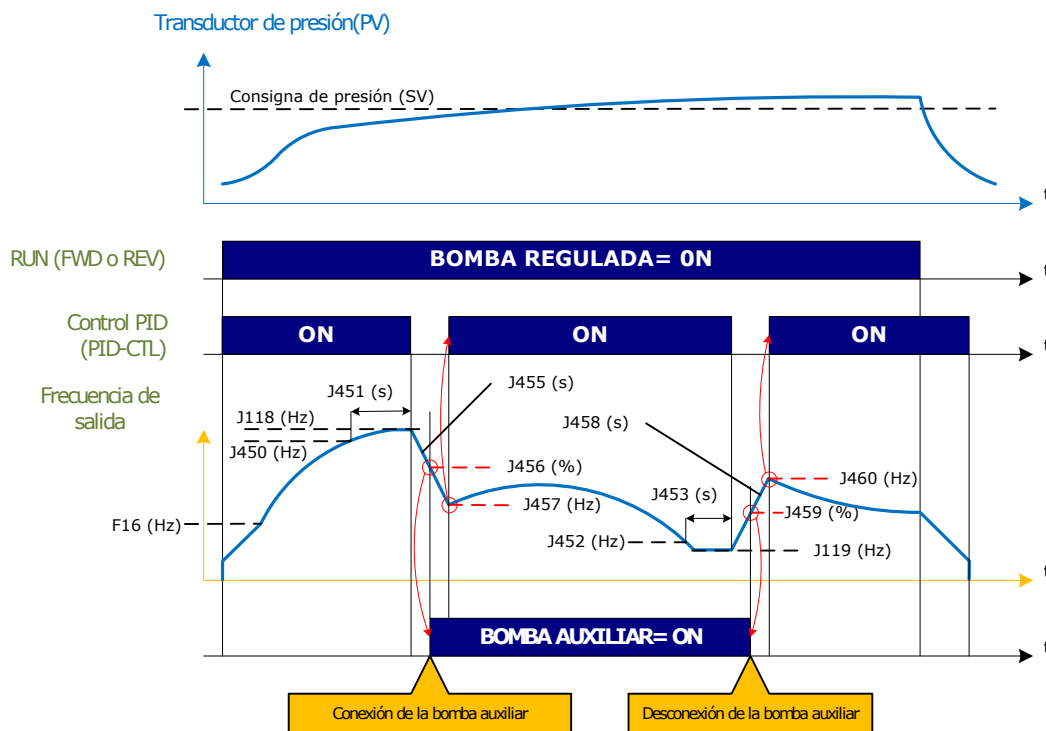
Transductor de presión(PV)

Consigna de presión (SV)

t

RUN (FWD o REV)

BOMBA REGULADA= 0N

t

Control PID (PID-CTL)

ON

ON

ON

t

Frecuencia de salida

J451 (s)

J118 (Hz)

J450 (Hz)

J455 (s)

J458 (s)

J456 (%)

J460 (Hz)

J457 (Hz)

J453 (s)

J459 (%)

F16 (Hz)

J452 (Hz)

J119 (Hz)

t

BOMBA AUXILIAR= ON

t

Conexión de la bomba auxiliar

Desconexión de la bomba auxiliar